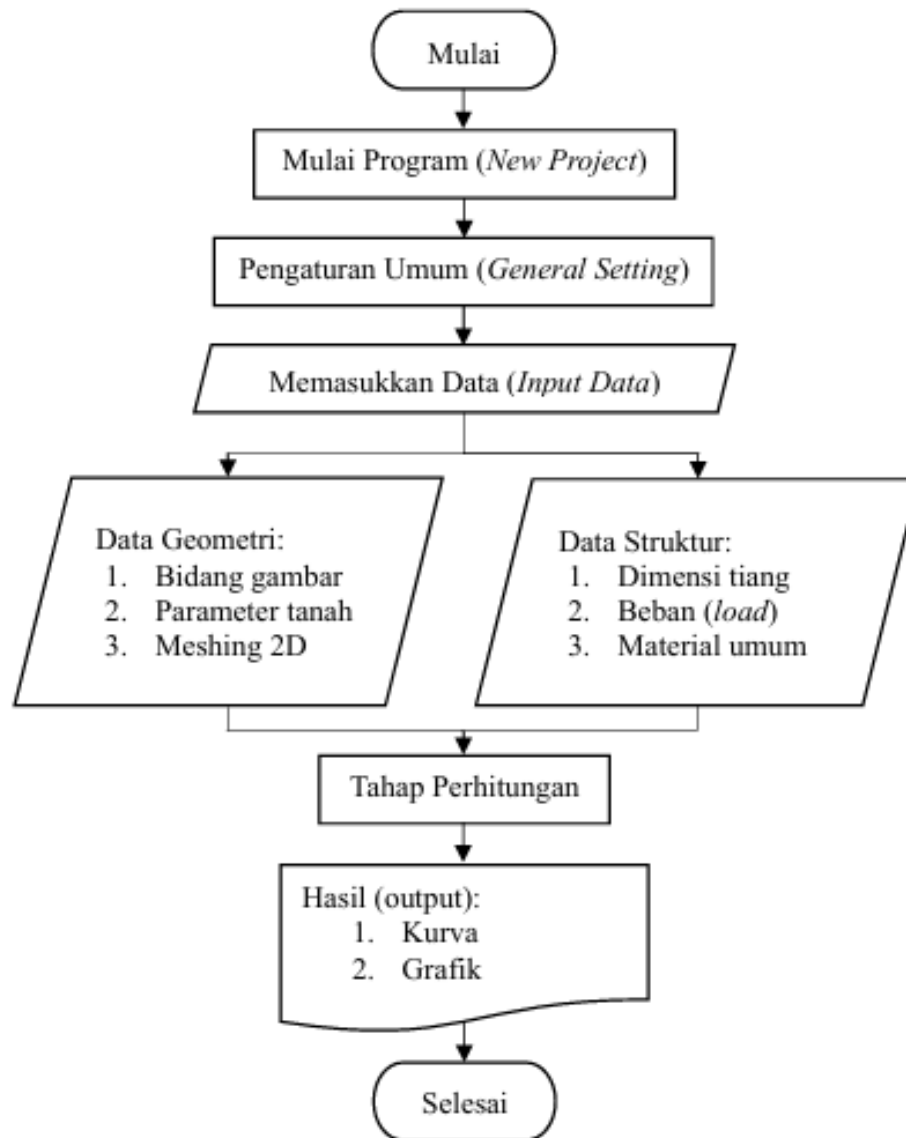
Mulai

Mulai Program (New Project)

Pengaturan Umum (General Setting)

Memasukkan Data (Input Data)

Data Geometri:
1. Bidang gambar
2. Parameter tanah
3. Meshing 2D

Data Struktur:
1. Dimensi tiang
2. Beban (load)
3. Material umum

Tahap Perhitungan

Hasil (output):
1. Kurva
2. Grafik

Selesai